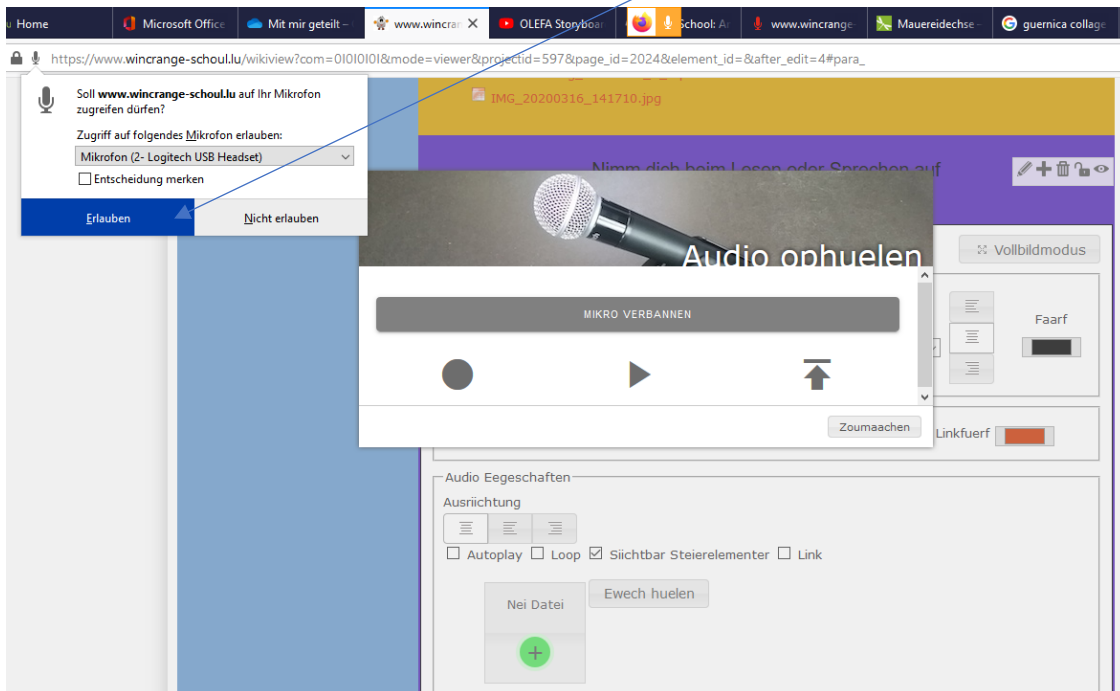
Home | Microsoft Office | Mit mir geteilt | www.wincrange | OLEFA Storyboar | School: A | www.wincrange | Mauereidechse | guernica collage

https://www.wincrange-schoul.lu/wikiview?com=0I0I0I0I&mode=viewer&projectid=597&page_id=2024&element_id=&after_edit=4#para_

Soll **www.wincrange-schoul.lu** auf Ihr Mikrofon zugreifen dürfen?

Zugriff auf folgendes Mikrofon erlauben:

Mikrofon (2- Logitech USB Headset)

Entscheidung merken

Erlauben

Nicht erlauben

IMG_20200316_141710.jpg

Nimm dich beim Lesen oder Sprechen auf

Vollbildmodus

Audio ophuelen

MIKRO VERBANNEN

Faarf

Zoumaachen

Linkfuerf

Audio Eegeschaften

Ausriichtung

Autoplay Loop Siichtbar Steierelementer Link

Nei Datei

Ewech huelen